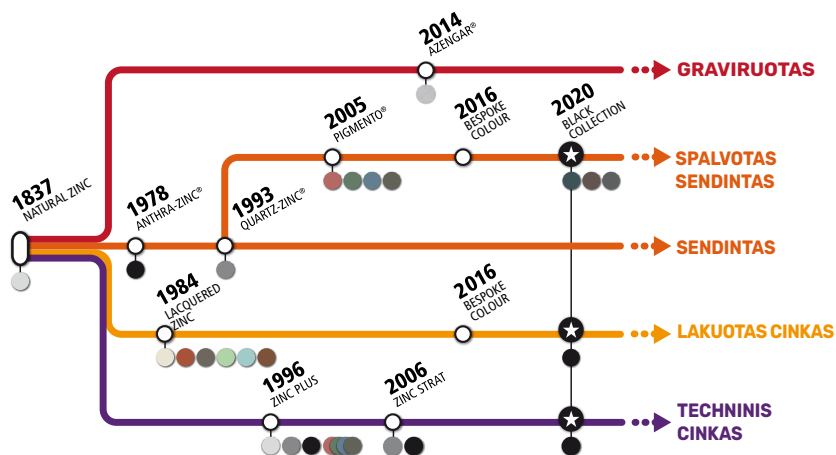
2014
AZENGAR®

GRAVIRUOTAS

2005
PIGMENTO®

2016
BESPOKE COLOUR

2020
BLACK COLLECTION

SPALVOTAS SENDINTAS

1837
NATURAL ZINC

1978
ANTHRA-ZINC®

1993
QUARTZ-ZINC®

SENDINTAS

1984
LACQUERED ZINC

2016
BESPOKE COLOUR

LAKUOTAS CINKAS

1996
ZINC PLUS

2006
ZINC STRAT

TECHNINIS CINKAS